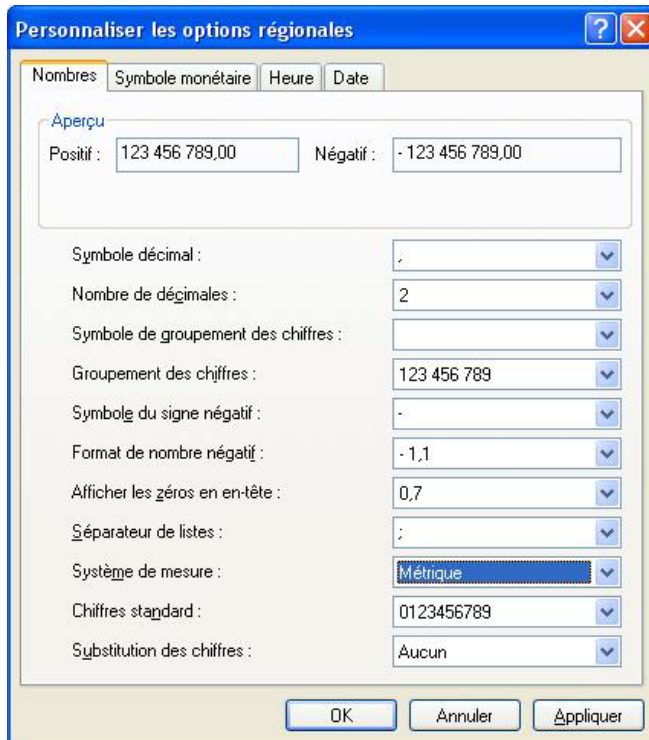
Personnaliser les options régionales

?

Nombres | Symbole monétaire | Heure | Date

Aperçu

Positif : 123 456 789,00

Négatif : - 123 456 789,00

| | |
|---|---|
| Symbole décimal : | , |
| Nombre de décimales : | 2 |
| Symbole de groupement des chiffres : | |
| Groupement des chiffres : | 123 456 789 |
| Symbole du signe négatif : | - |
| Format de nombre négatif : | - 1,1 |
| Afficher les zéros en en-tête : | 0,7 |
| Séparateur de listes : | ; |
| Système de mesure : | Métrique |
| Chiffres standard : | 0123456789 |
| Substitution des chiffres : | Aucun |

OK Annuler Appliquer